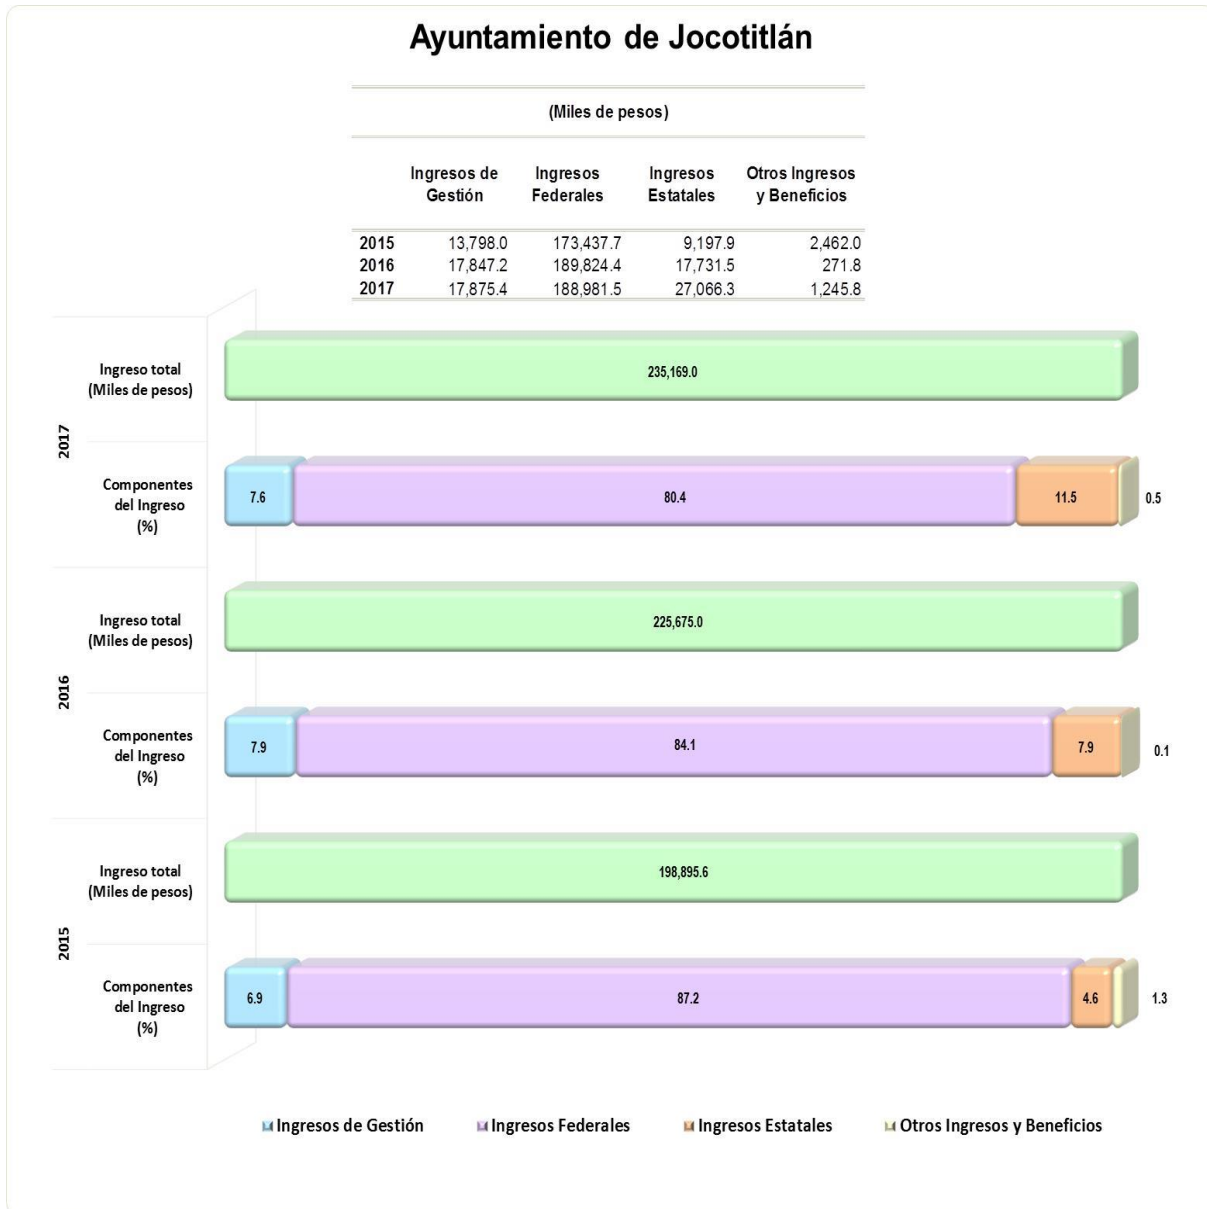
Ayuntamiento de Jocotitlán

(Miles de pesos)

| | Ingresos de Gestión | Ingresos Federales | Ingresos Estatales | Otros Ingresos y Beneficios |
|---|---|---|---|---|
| 2015 | 13,798.0 | 173,437.7 | 9,197.9 | 2,462.0 |
| 2016 | 17,847.2 | 189,824.4 | 17,731.5 | 271.8 |
| 2017 | 17,875.4 | 188,981.5 | 27,066.3 | 1,245.8 |

2017
Ingreso total (Miles de pesos) 235,169.0
Componentes del Ingreso (%) 7.6 80.4 11.5 0.5

2016
Ingreso total (Miles de pesos) 225,675.0
Componentes del Ingreso (%) 7.9 84.1 7.9 0.1

2015
Ingreso total (Miles de pesos) 198,895.6
Componentes del Ingreso (%) 6.9 87.2 4.6 1.3

Ingresos de Gestión Ingresos Federales Ingresos Estatales Otros Ingresos y Beneficios